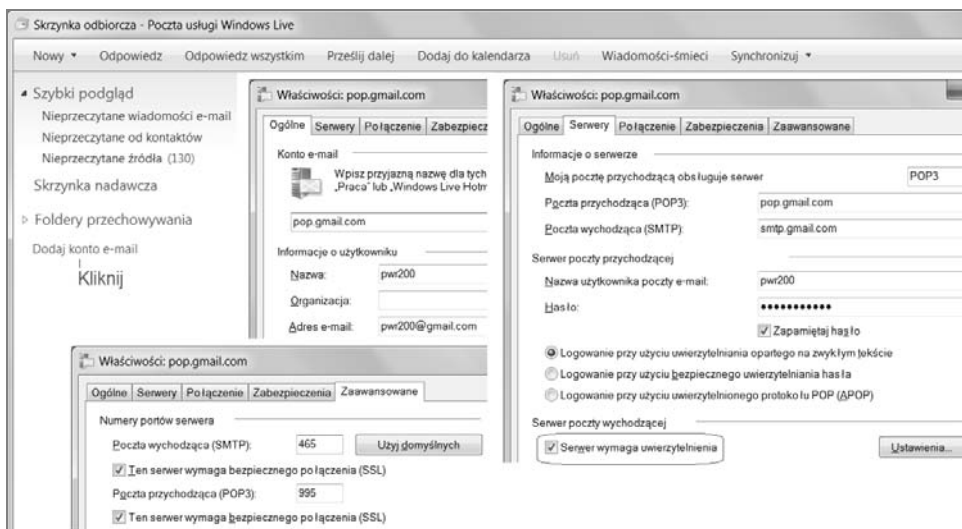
Skrzynka odbiorcza - Poczta usługi Windows Live

Nowy ▾ Odpowiedz Odpowiedz wszystkim Prześlij dalej Dodaj do kalendarza Usuń Wiadomości-śmieci Synchronizuj ▾

◢ Szybki podgląd
Nieprzeczytane wiadomości e-mail
Nieprzeczytane od kontaktów
Nieprzeczytane źródła (130)
Skrzynka nadawcza
▷ Foldery przechowywania
Dodaj konto e-mail
Kliknij

Właściwości: pop.gmail.com
Ogólne Serwery Połączenie Zabezpiecz
Konto e-mail
Wpisz przyjazną nazwę dla tych „Praca" lub „Windows Live Hotm
pop.gmail.com
Informacje o użytkowniku
Nazwa: pwr200
Organizacja:
Adres e-mail: pwr200@gmail.com

Właściwości: pop.gmail.com
Ogólne Serwery Połączenie Zabezpieczenia Zaawansowane
Informacje o serwerze
Moją pocztę przychodzącą obsługuje serwer POP3
Poczta przychodząca (POP3): pop.gmail.com
Poczta wychodząca (SMTP): smtp.gmail.com
Serwer poczty przychodzącej
Nazwa użytkownika poczty e-mail: pwr200
Hasło: ●●●●●●●●●●●
Zapamiętaj hasło
Logowanie przy użyciu uwierzytelniania opartego na zwykłym tekście
Logowanie przy użyciu bezpiecznego uwierzytelniania hasła
Logowanie przy użyciu uwierzytelnionego protokołu POP (APOP)
Serwer poczty wychodzącej
Serwer wymaga uwierzytelnienia
Ustawienia...

Właściwości: pop.gmail.com
Ogólne Serwery Połączenie Zabezpieczenia Zaawansowane
Numery portów serwera
Poczta wychodząca (SMTP): 465 Użyj domyślnych
Ten serwer wymaga bezpiecznego połączenia (SSL)
Poczta przychodząca (POP3): 995
Ten serwer wymaga bezpiecznego połączenia (SSL)